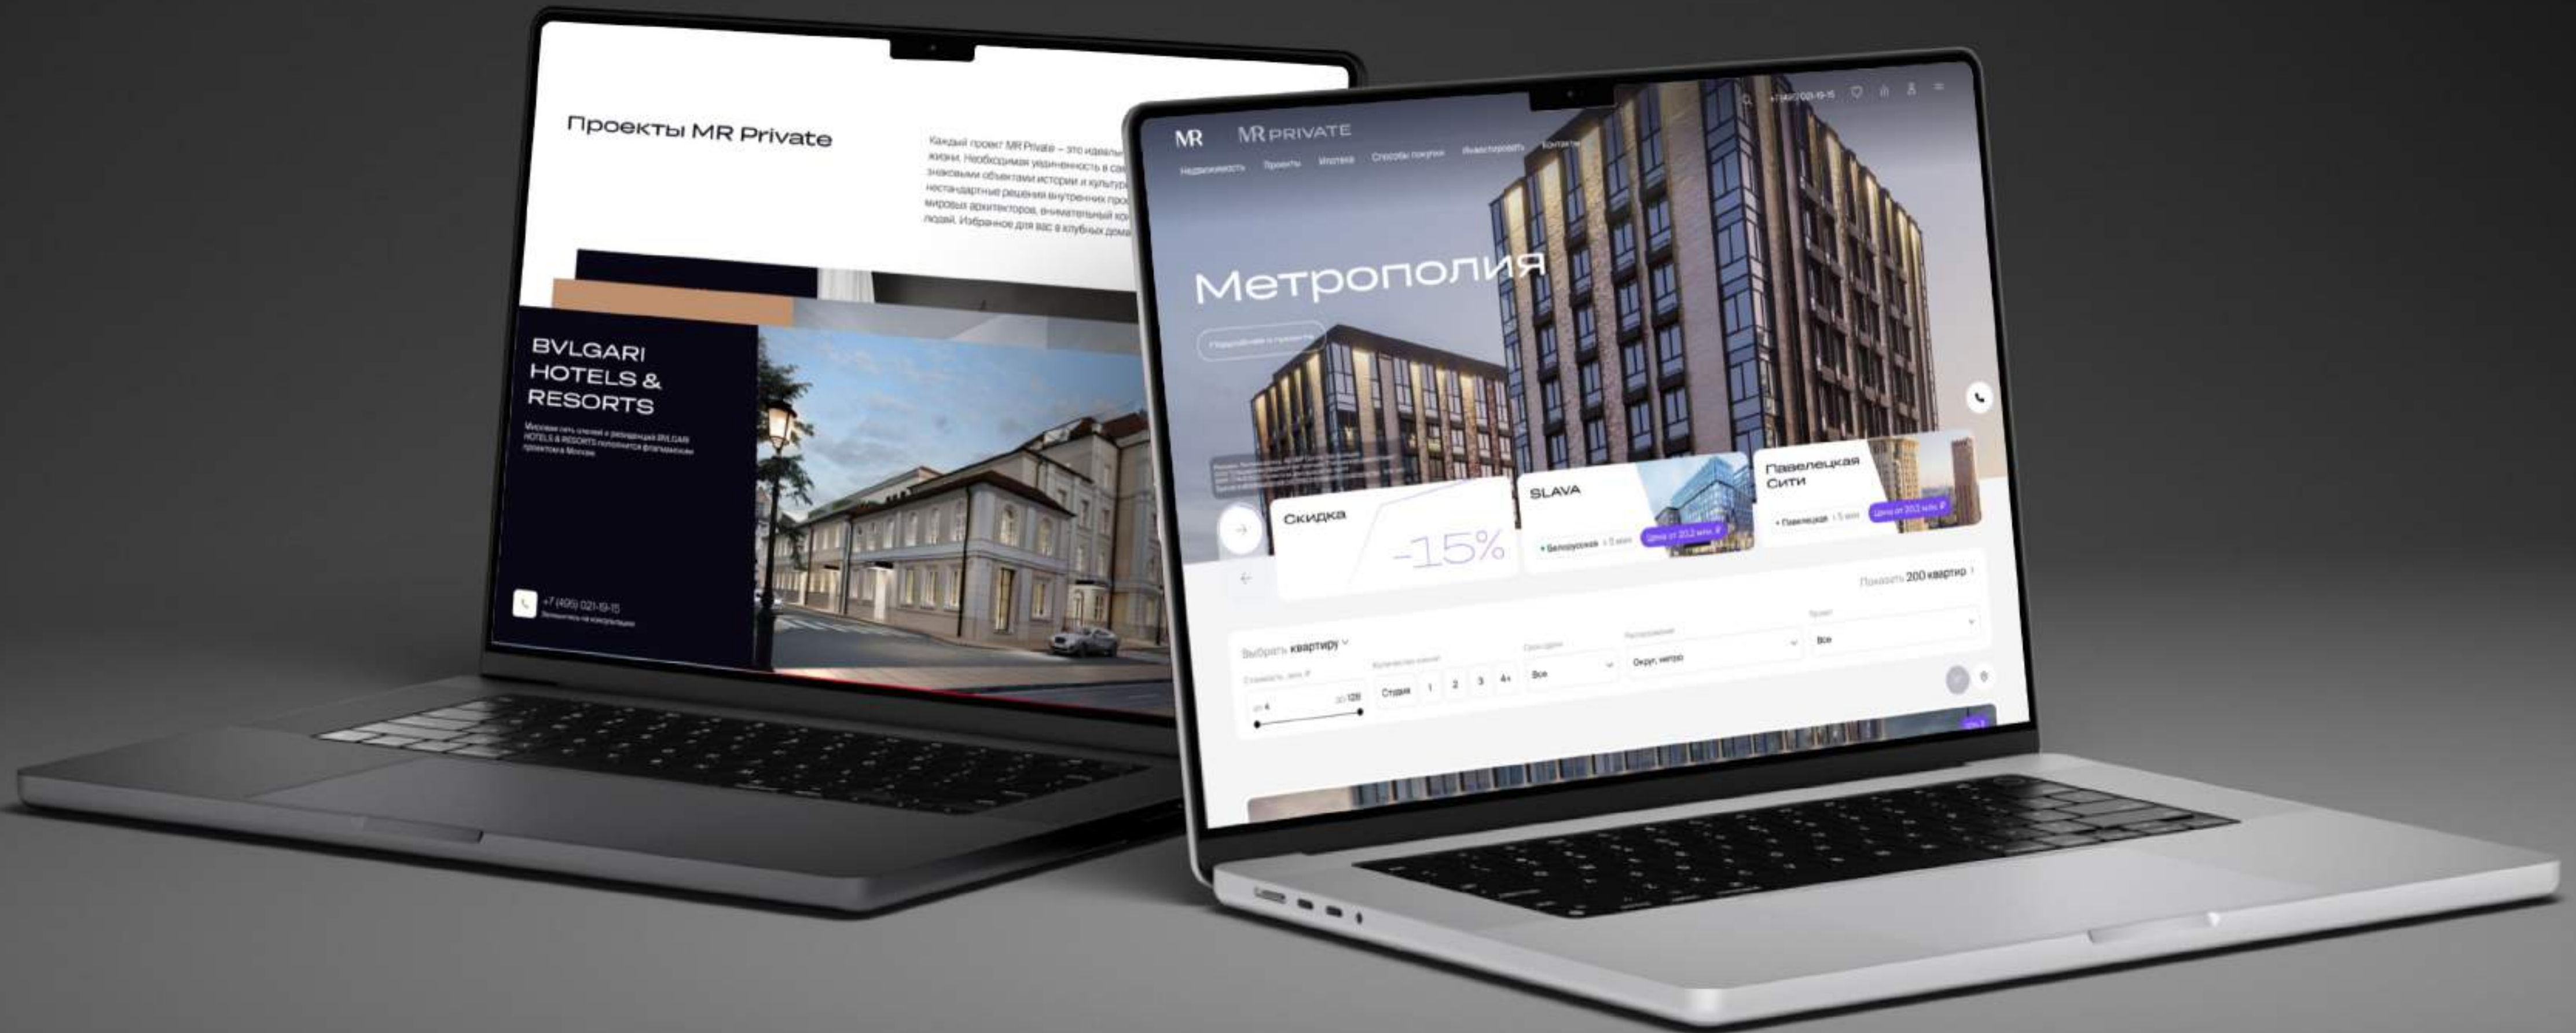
Проекты MR Private

Каждый проект MR Private – это идеальн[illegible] жизни. Необходимая уединенность в со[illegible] знаковыми объектами истории и культур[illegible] нестандартные решения внутренних про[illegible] мировых архитекторов, внимательный к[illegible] людей. Избранное для вас в клубных дома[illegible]

BVLGARI HOTELS & RESORTS

Мировая сеть отелей и резиденций BVLGARI HOTELS & RESORTS пополнится флагманским проектом в Москве

+7 (495) 021-19-15
Записаться на консультацию

MR
MR PRIVATE

+7 (495) 021-19-15

Недвижимость Проекты Ипотека Способы покупки Инвестировать Контакты

Метрополия

Подробнее о проекте

Скидка
-15%

SLAVA
Белорусская 5 мин
Цена от 20,2 млн. ₽

Павелецкая Сити
Павелецкая 5 мин
Цена от 20,2 млн. ₽

Показать 200 квартир

Выбрать квартиру

Стоимость, млн. ₽
от 4
до 128

Количество комнат
Студия 1 2 3 4+

Срок сдачи
Все

Расположение
Округ, метро

Проект
Все